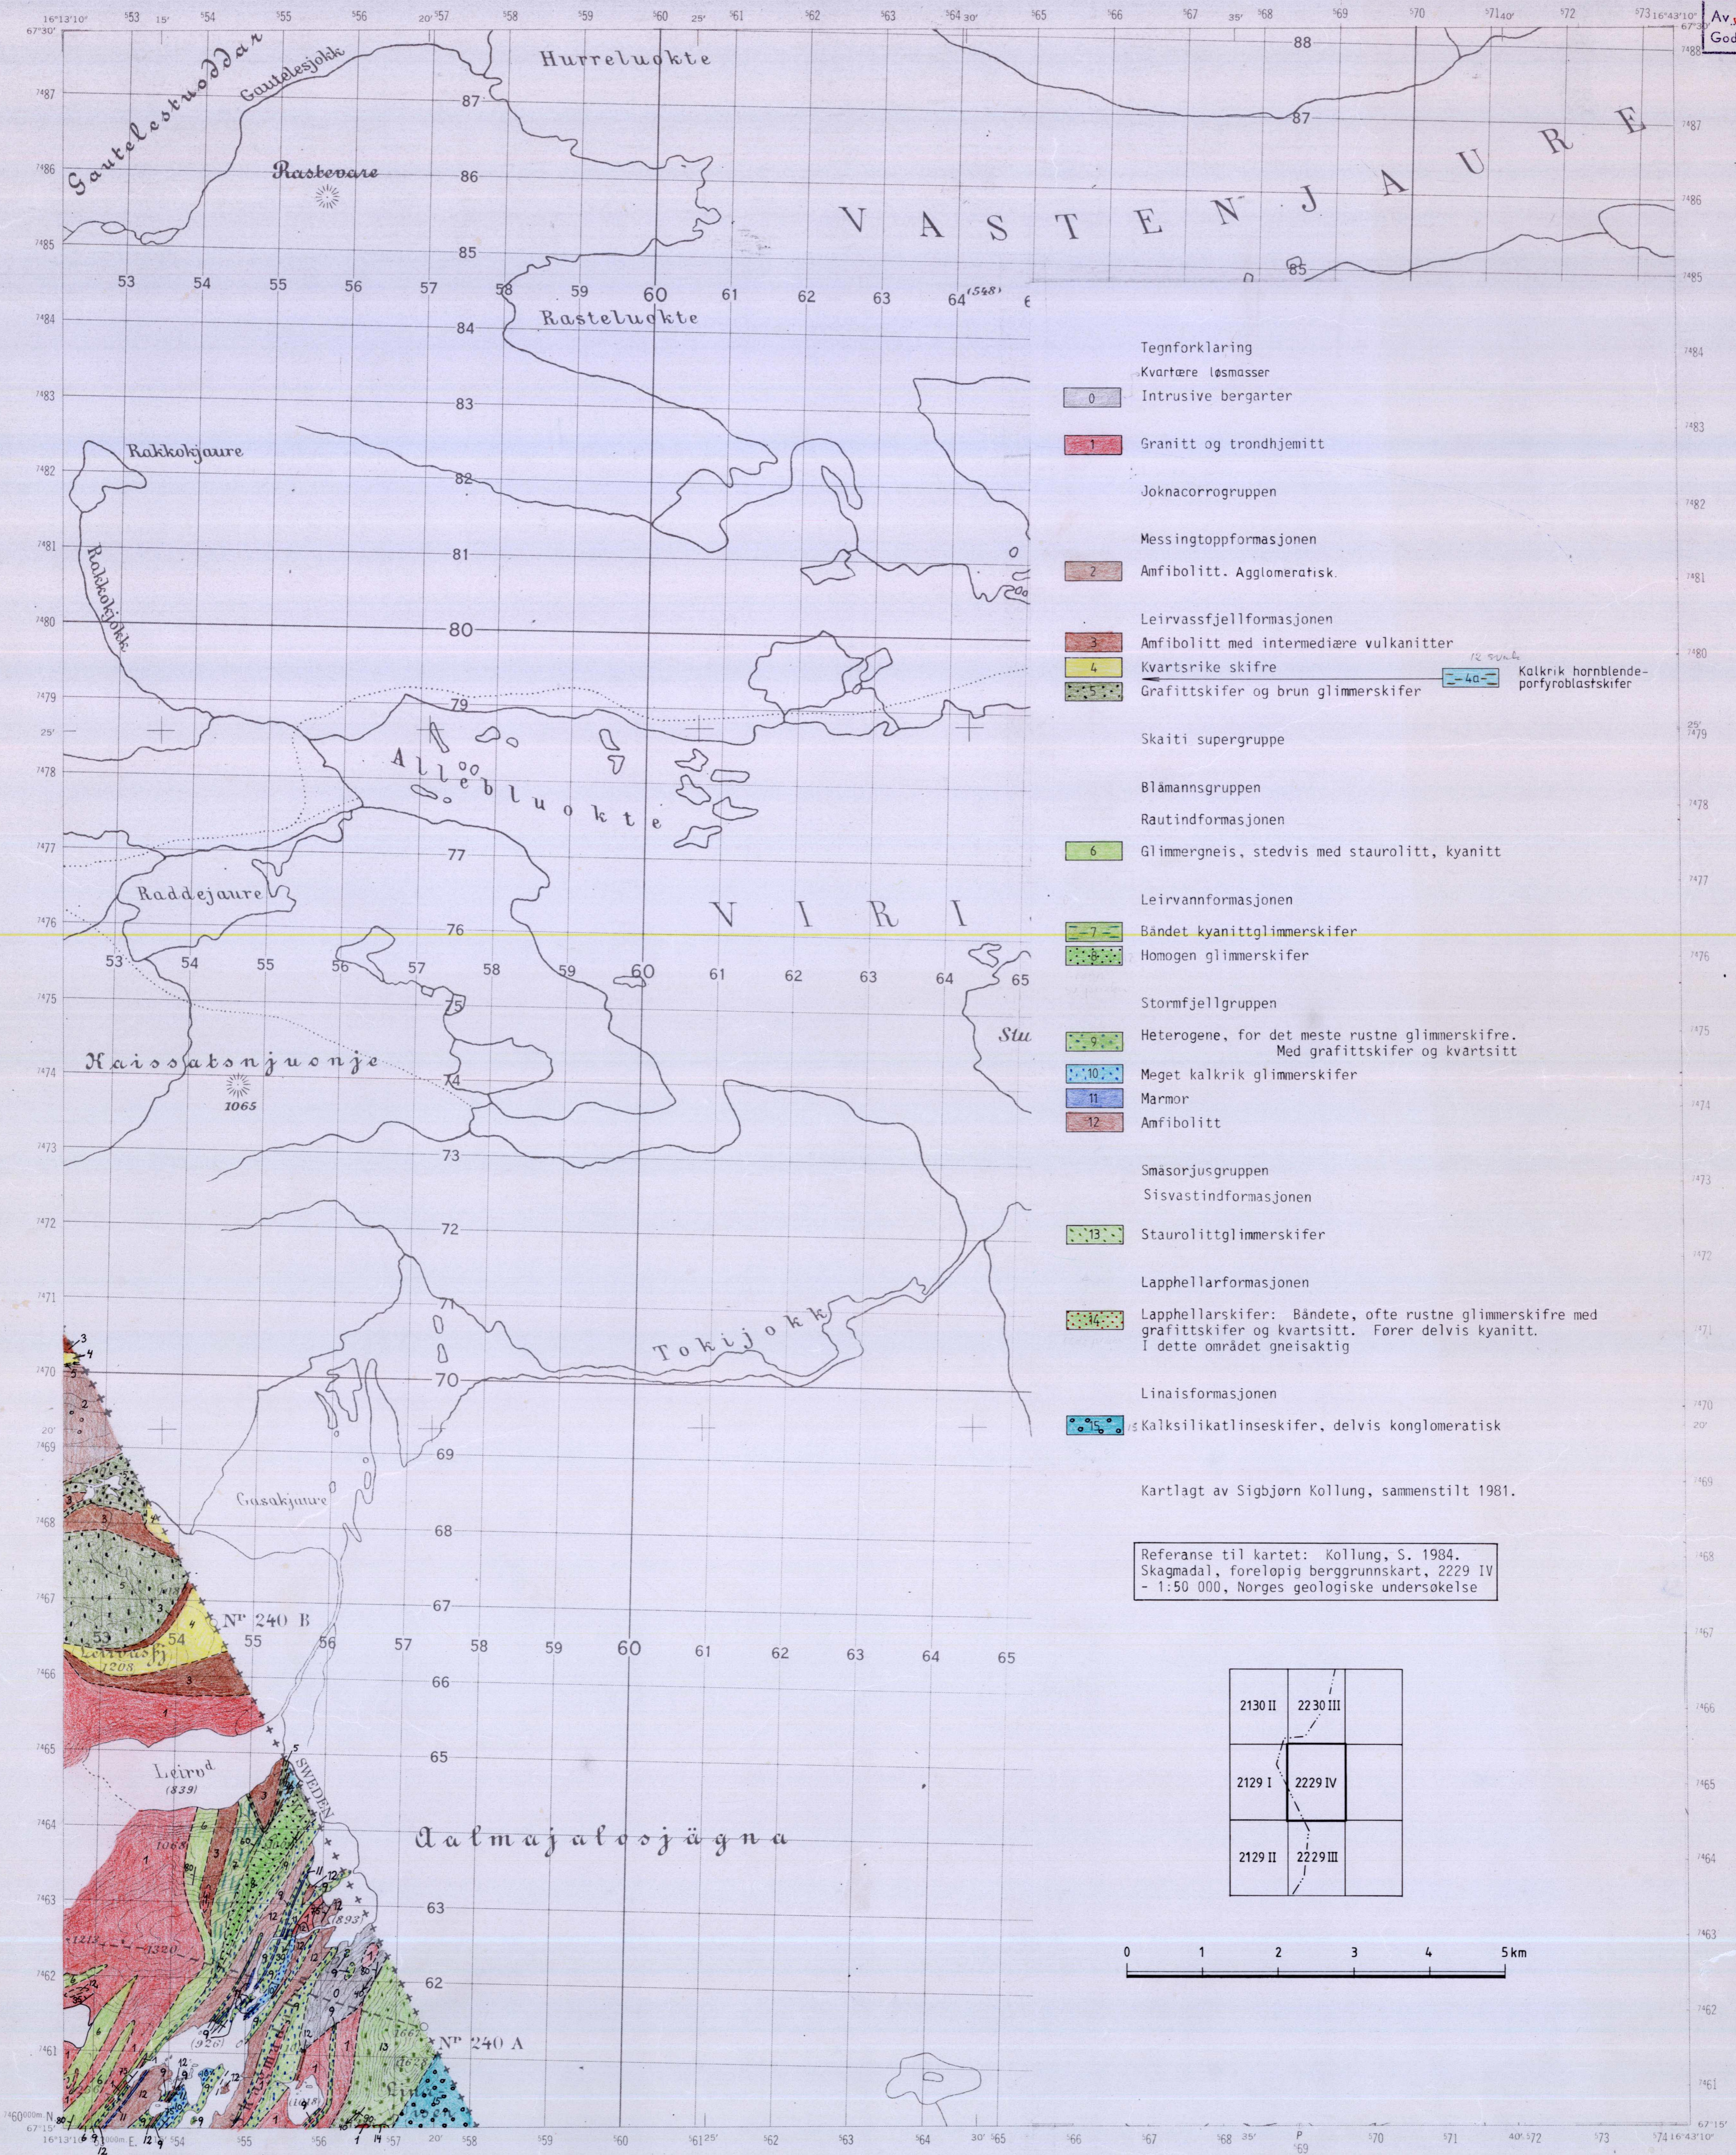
16°13'10" 553 15' 554 555 556 20' 557 558 559 560 25' 561 562 563 564 30' 565 566 567 35' 568 569 570 571 40' 572 573 16°43'10"
67°30'

Av
God

Hurreluokte
Gautelesjokk
Gautelestuoddar
Rastevare
VASTENJAURE
88
87
86
85
84
83
82
81
80
79
78
77
76
75
74
73
72
71
70
69
68
67
66
65
64
63
62
61

53 54 55 56 57 58 59 60 61 62 63 64 (548) 6

Rasteluokte
Rakkokjaure
Rakkokjokk
Allebluokte
Raddejaure
VIRI
Haissatsnjuonje
1065
Tokijokk
Gasakjaure
Leirod
(839)
Aalmajalosjägna
Nr 240 B
Nr 240 A
SWEDEN
Stu

Tegnforklaring
Kvartære løsmasser
0 Intrusive bergarter
1 Granitt og trondhjemitt
Joknacorrogruppen
Messingtoppformasjonen
2 Amfibolitt. Agglomeratisk.
Leirvassfjellformasjonen
3 Amfibolitt med intermediære vulkanitter
4 Kvartsrike skifre
5 Grafittskifer og brun glimmerskifer
4a Kalkrik hornblende-porfyroblastskifer
Skaiti supergruppe
Blåmannsgruppen
Rautindformasjonen
6 Glimmergneis, stedvis med staurolitt, kyanitt
Leirvannformasjonen
7 Båndet kyanittglimmerskifer
8 Homogen glimmerskifer
Stormfjellgruppen
9 Heterogene, for det meste rustne glimmerskifre. Med grafittskifer og kvartsitt
10 Meget kalkrik glimmerskifer
11 Marmor
12 Amfibolitt
Småsorjusgruppen
Sisvastindformasjonen
13 Staurolittglimmerskifer
Lapphellarformasjonen
14 Lapphellarskifer: Båndete, ofte rustne glimmerskifre med grafittskifer og kvartsitt. Fører delvis kyanitt. I dette området gneisaktig
Linaisformasjonen
15 Kalksilikatlinseskifer, delvis konglomeratisk

Kartlagt av Sigbjørn Kollung, sammenstilt 1981.

Referanse til kartet: Kollung, S. 1984. Skagmadal, foreløpig berggrunnskart, 2229 IV - 1:50 000, Norges geologiske undersøkelse

2130 II 2230 III
2129 I 2229 IV
2129 II 2229 III

0 1 2 3 4 5 km

7487 7486 7485 7484 7483 7482 7481 7480 7479 7478 7477 7476 7475 7474 7473 7472 7471 7470 7469 7468 7467 7466 7465 7464 7463 7462 7461 7460000m N.
67°15'
16°13'10" 553000m E. 554 555 556 557 20' 558 559 560 561 25' 562 563 564 30' 565 566 567 568 35' 569 570 571 40' 572 573 574 16°43'10"